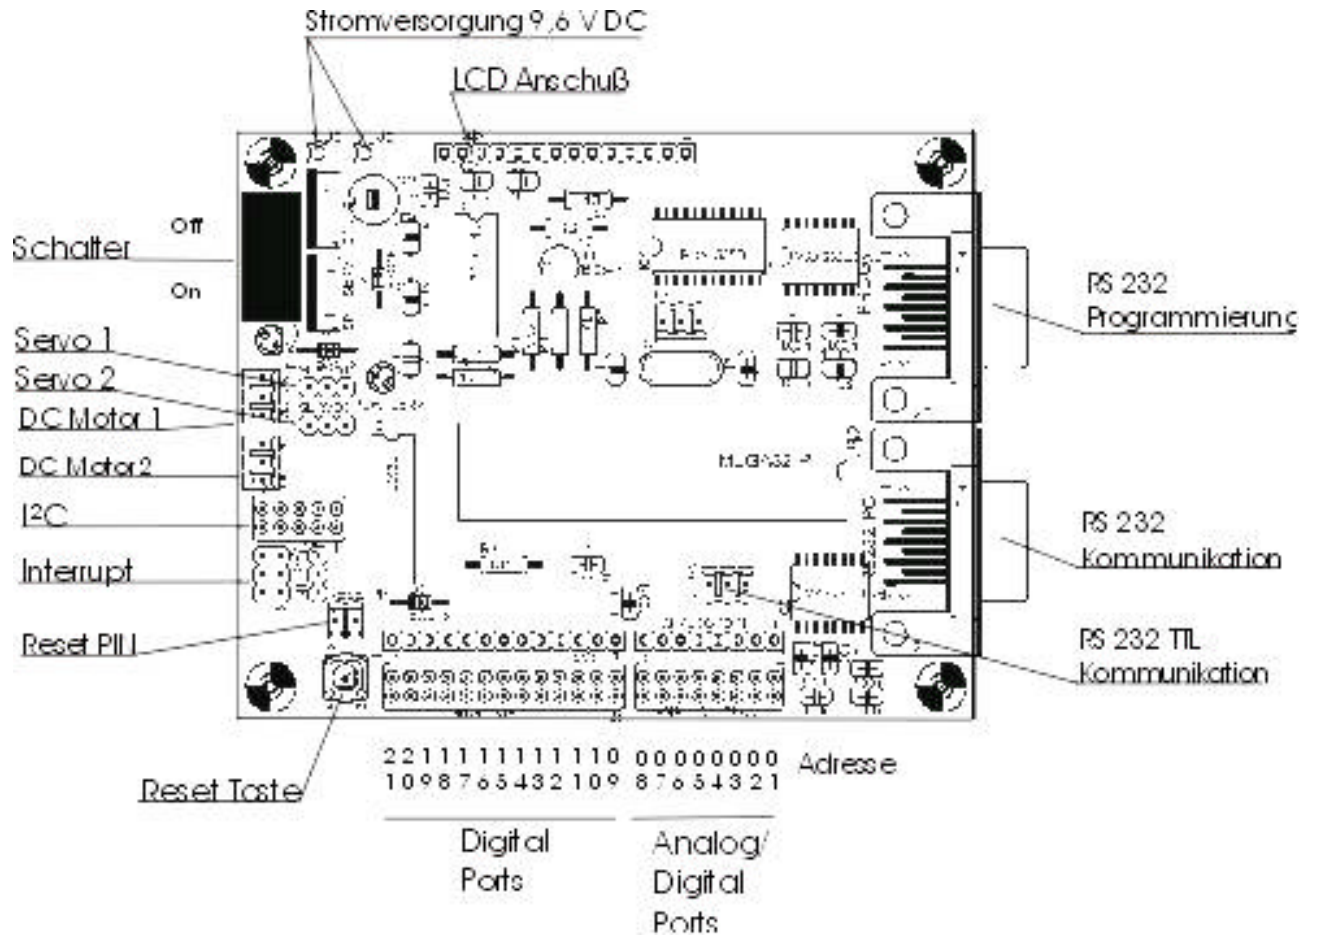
Stromversorgung 9,6 V DC

LCD Anschuß

Schalter

Off

On

Servo 1

Servo 2

DC Motor 1

DC Motor 2

I²C

Interrupt

Reset PIN

Reset Taste

MEGA32-P

RS 232 Programmierung

RS 232 Kommunikation

RS 232 TTL Kommunikation

2 2 1 1 1 1 1 1 1 1 1 1 0 0 0 0 0 0 0 0 0
1 0 9 8 7 6 5 4 3 2 1 0 9 8 7 6 5 4 3 2 1

Adresse

Digital Ports

Analog/ Digital Ports